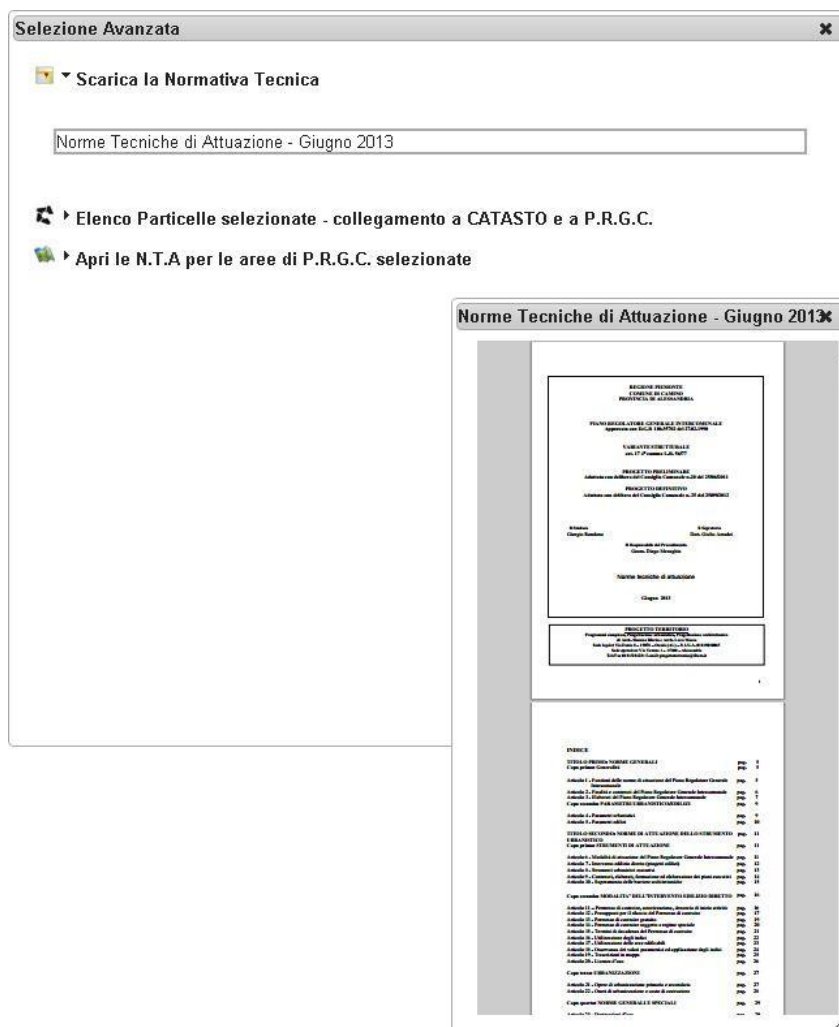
Selezione Avanzata

Scarica la Normativa Tecnica

Norme Tecniche di Attuazione - Giugno 2013

Elenco Particelle selezionate - collegamento a CATASTO e a P.R.G.C.

Apri le N.T.A per le aree di P.R.G.C. selezionate

Norme Tecniche di Attuazione - Giugno 2013

REGIONE PIEMONTE
COMUNE DI CAMINO
PROVINCIA DI ALESSANDRIA

PIANO REGOLATORE GENERALE INTERCOMUNALE
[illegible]

VARIANTE STRUTTURALE
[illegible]

PROGETTO PRELIMINARE
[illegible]

PROGETTO DEFINITIVO
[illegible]

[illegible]

Norme tecniche di attuazione

Giugno 2013

PROGETTO TERRITORIO
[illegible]

INDICE

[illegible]